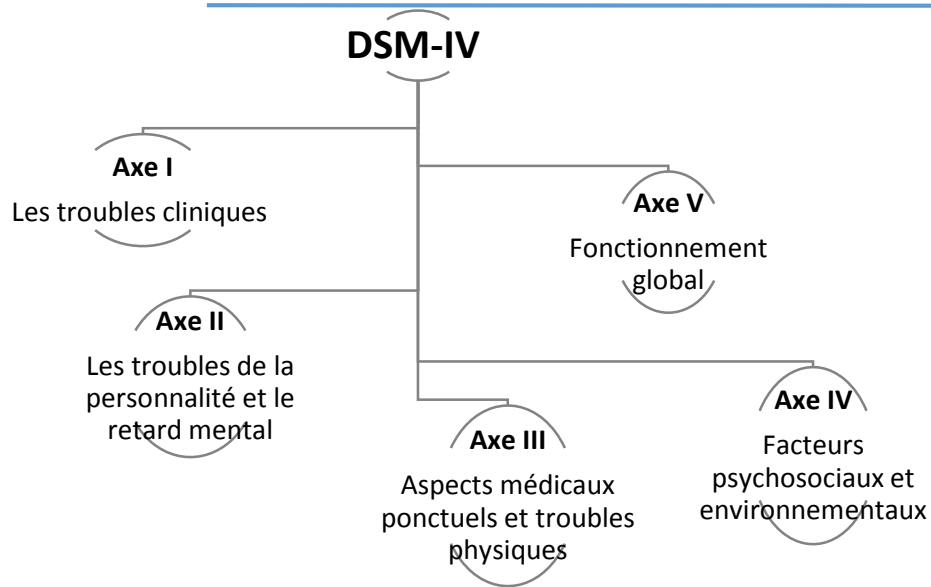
DSM-IV

Axe I

Les troubles cliniques

Axe V

Fonctionnement global

Axe II

Les troubles de la personnalité et le retard mental

Axe III

Aspects médicaux ponctuels et troubles physiques

Axe IV

Facteurs psychosociaux et environnementaux